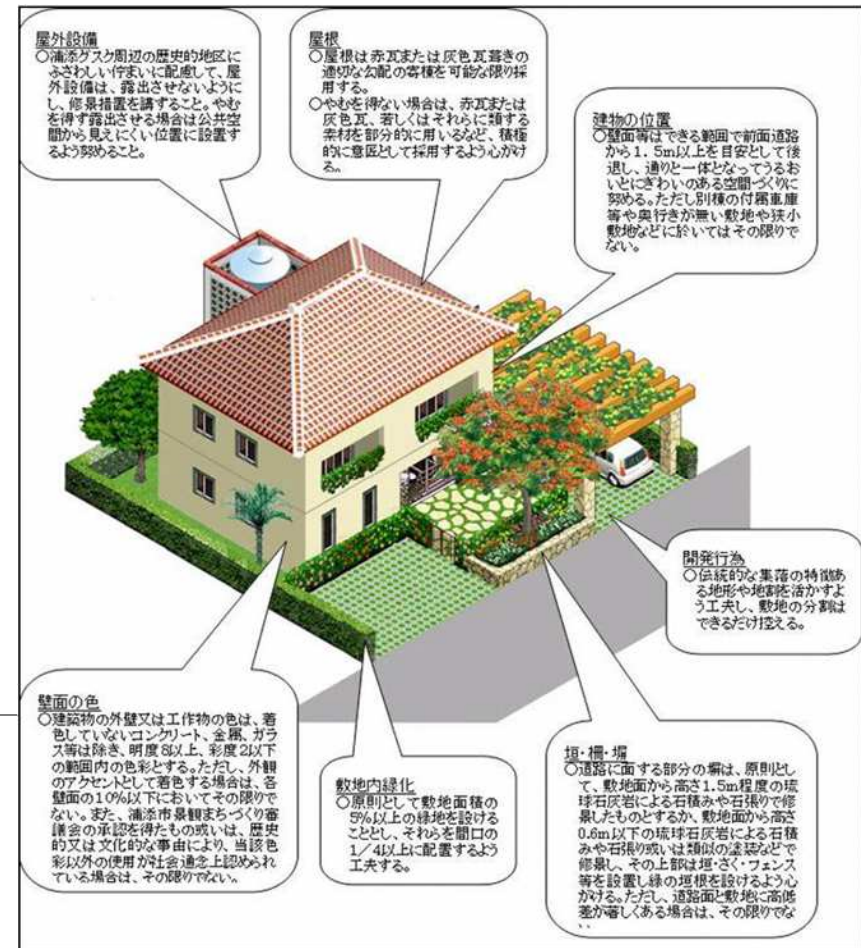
屋外設備
○浦添グスク周辺の歴史的地区にふさわしい佇まいに配慮して、屋外設備は、露出させないようにし、修景措置を講ずること。やむを得ず露出させる場合は公共空間から見えにくい位置に設置するよう努めること。

屋根
○屋根は赤瓦または灰色瓦葺きの適切な勾配の寄棟を可能な限り採用する。
○やむを得ない場合は、赤瓦または灰色瓦、若しくはそれらに類する素材を部分的に用いるなど、積極的に意匠として採用するよう心がける。

建物の位置
○壁面等はできる範囲で前面道路から1.5m以上を目安として後退し、通りと一体となってうるおいとにぎわいのある空間づくりに努める。ただし別棟の付属車庫等や奥行きが無い敷地や狭小敷地などに於いてはその限りでない。

開発行為
○伝統的な集落の特徴ある地形や地割を活かすよう工夫し、敷地の分割はできるだけ控える。

壁面の色
○建築物の外壁又は工作物の色は、着色していないコンクリート、金属、ガラス等は除き、明度8以上、彩度2以下の範囲内の色彩とする。ただし、外観のアクセントとして着色する場合は、各壁面の10%以下においてその限りでない。また、浦添市景観まちづくり審議会の承認を得たもの或いは、歴史的又は文化的な事由により、当該色彩以外の使用が社会通念上認められている場合は、その限りでない。

敷地内緑化
○原則として敷地面積の5%以上の緑地を設けることとし、それらを間口の1/4以上に配置するよう工夫する。

垣・柵・塀
○道路に面する部分の塀は、原則として、敷地面から高さ1.5m程度の琉球石灰岩による石積みや石張りで修景したものとするか、敷地面から高さ0.6m以下の琉球石灰岩による石積みや石張り或いは類似の塗装などで修景し、その上部は垣・さく・フェンス等を設置し緑の垣根を設けるよう心がける。ただし、道路面と敷地に高低差が著しくある場合は、その限りでない。